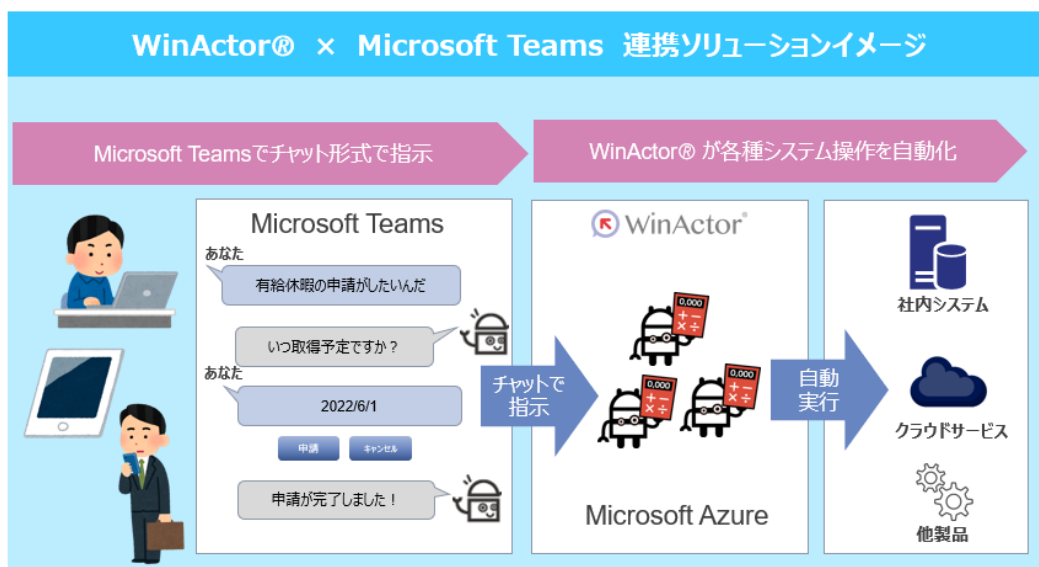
WinActor® × Microsoft Teams 連携ソリューションイメージ

Microsoft Teamsでチャット形式で指示

WinActor® が各種システム操作を自動化

Microsoft Teams

あなた

有給休暇の申請がしたいんだ

いつ取得予定ですか？

あなた

2022/6/1

申請

キャンセル

申請が完了しました！

チャットで指示

WinActor®

0,000
+ −
× ÷

0,000
+ −
× ÷

0,000
+ −
× ÷

Microsoft Azure

自動実行

社内システム

クラウドサービス

他製品